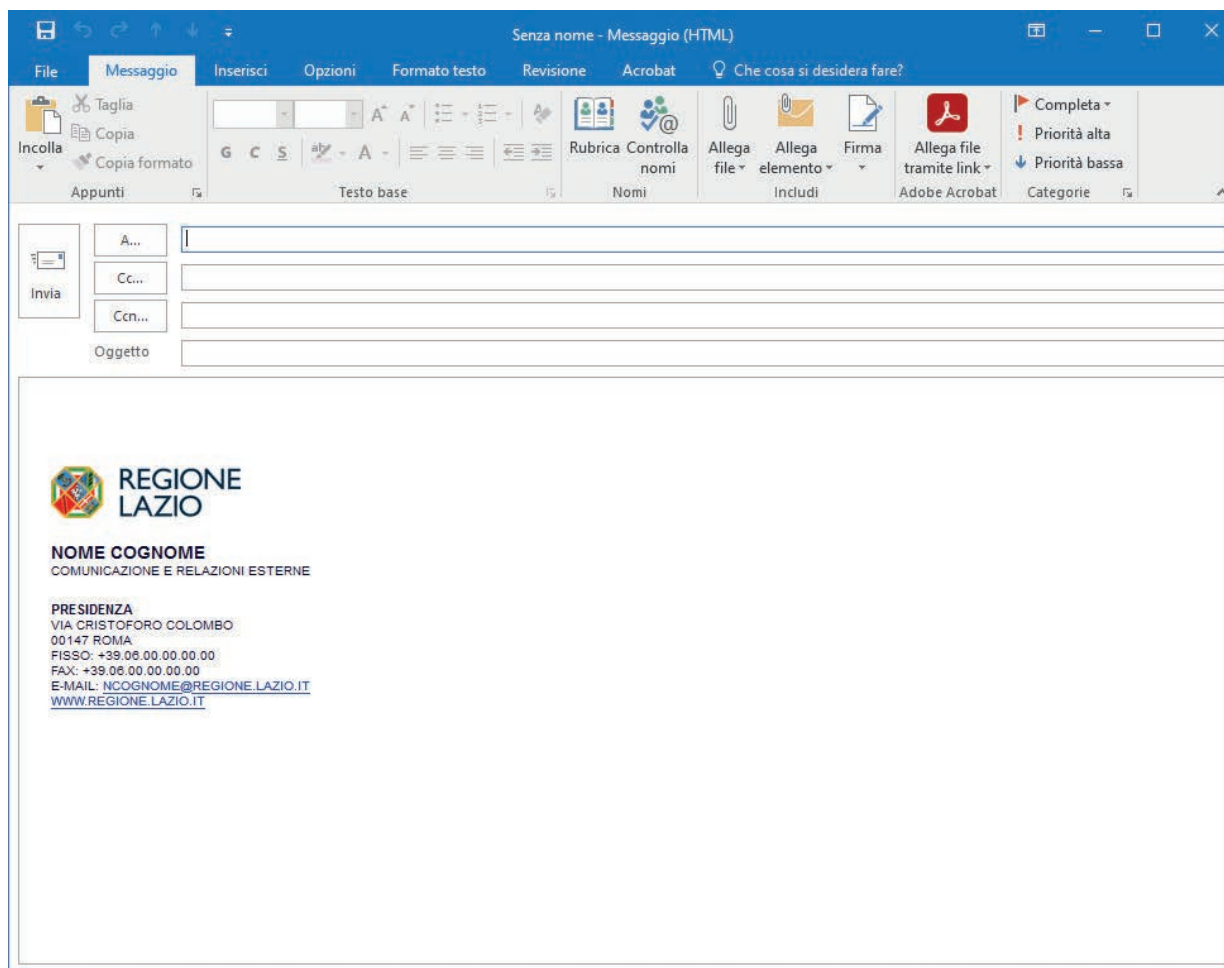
Senza nome - Messaggio (HTML)

File Messaggio Inserisci Opzioni Formato testo Revisione Acrobat Che cosa si desidera fare?

Taglia
Copia
Incolla
Copia formato
Appunti

G C S
Testo base

Rubrica Controlla nomi
Nomi

Allega file
Allega elemento
Firma
Includi

Allega file tramite link
Adobe Acrobat

Completa
Priorità alta
Priorità bassa
Categorie

Invia
A...
Cc...
Ccn...
Oggetto

REGIONE LAZIO

NOME COGNOME
COMUNICAZIONE E RELAZIONI ESTERNE

PRESIDENZA
VIA CRISTOFORO COLOMBO
00147 ROMA
FISSO: +39.06.00.00.00.00
FAX: +39.06.00.00.00.00
E-MAIL: NCOGNOME@REGIONE.LAZIO.IT
WWW.REGIONE.LAZIO.IT